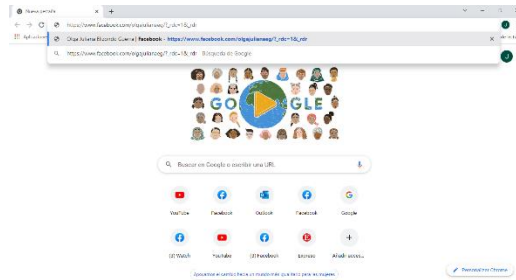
Nueva pestaña ×  +
https://www.facebook.com/olgajulianeeg/?_rdc=1&_rdr
Olga Julieta Elizondo Guerra | Facebook - https://www.facebook.com/olgajulianeeg/?_rdc=1&_rdr
https://www.facebook.com/olgajulianeeg/?_rdc=1&_rdr - Búsqueda de Google
Aplicaciones
GO GLE
Buscar en Google o escribir una URL
YouTube
Facebook
Outlook
Facebook
Google
DD Watch
Youtube
DD Facebook
Licenses
Añadir acceso
Desarrolla el carrito hacia un rendimiento que hace las mejores
Personalizar Chrome